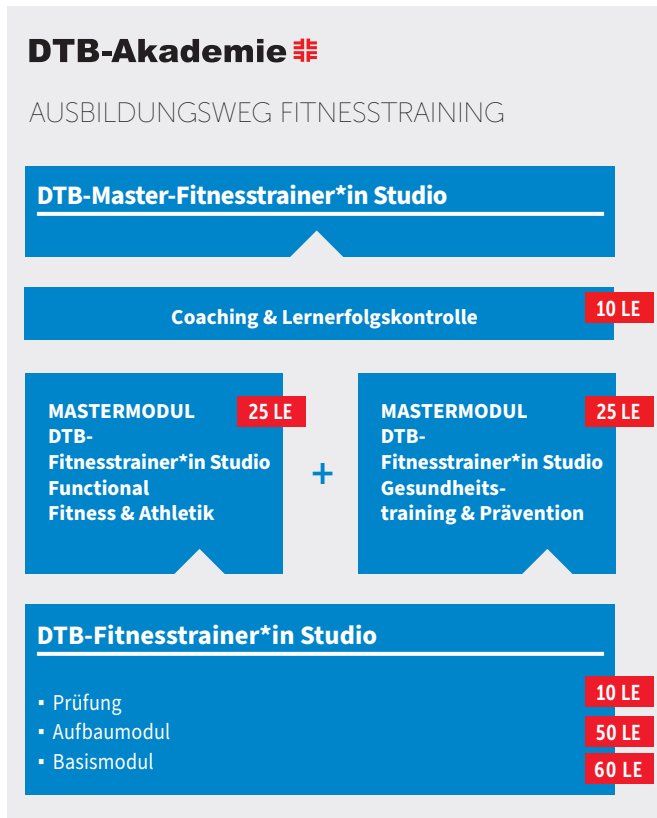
DTB-Akademie

AUSBILDUNGSWEG FITNESSTRAINING

DTB-Master-Fitnesstrainer*in Studio

Coaching & Lernerfolgskontrolle

10 LE

MASTERMODUL DTB-Fitnesstrainer*in Studio Functional Fitness & Athletik

25 LE

+

MASTERMODUL DTB-Fitnesstrainer*in Studio Gesundheitstraining & Prävention

25 LE

DTB-Fitnesstrainer*in Studio

▪ Prüfung
▪ Aufbaumodul
▪ Basismodul

10 LE
50 LE
60 LE